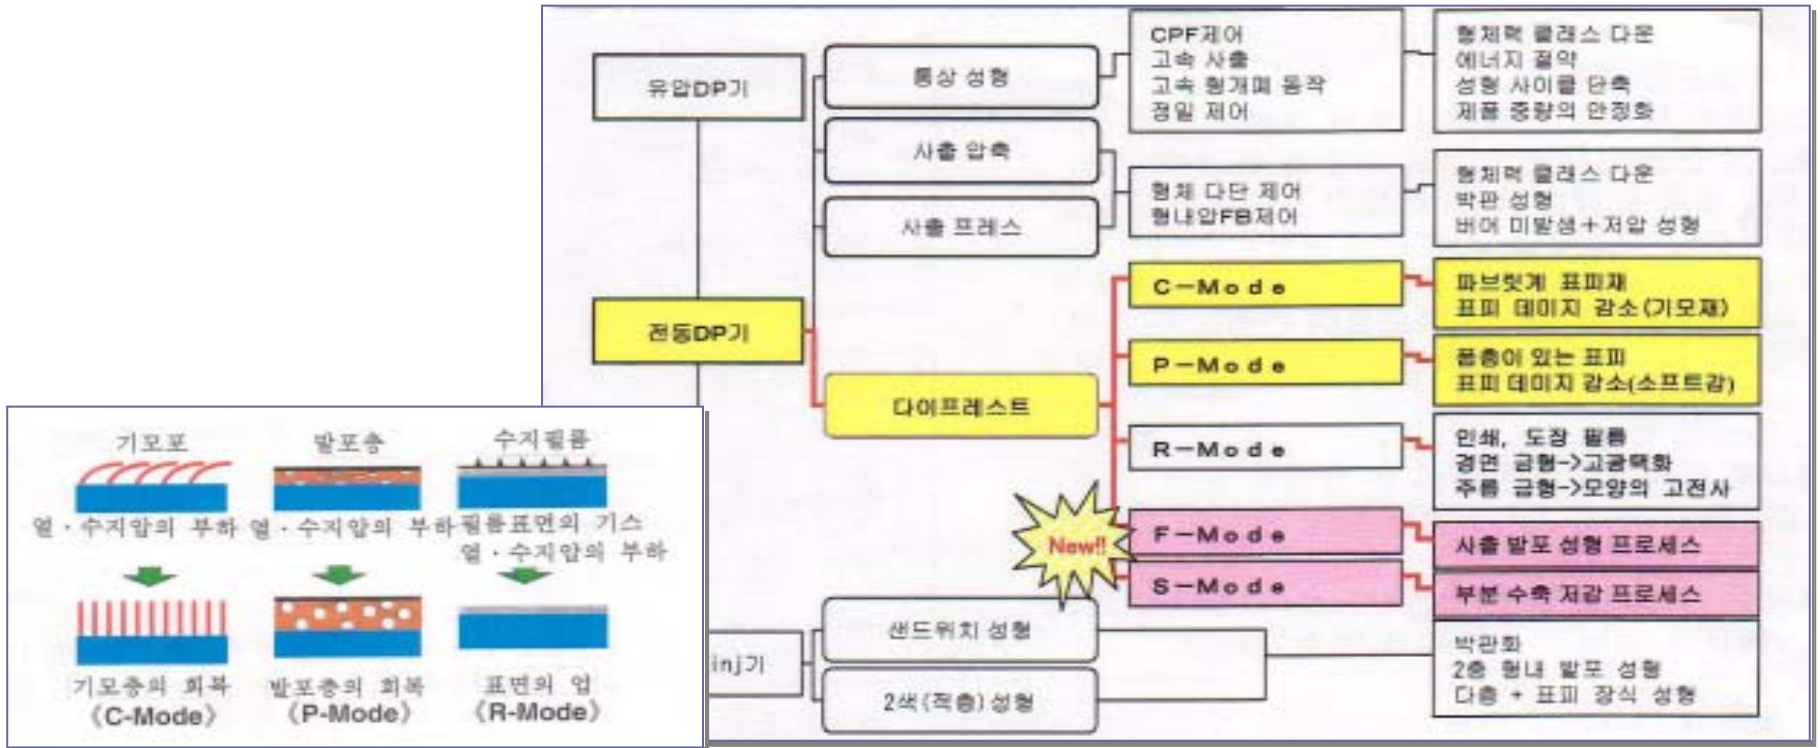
유압DP기

통상 성형

사출 압축

사출 프레스

CPF제어
고속 사출
고속 형개폐 동작
정밀 제어

형체력 클래스 다운
에너지 절약
성형 사이클 단축
제품 중량의 안정화

형체 다단 제어
형내압FB제어

형체력 클래스 다운
박판 성형
버어 미발생+저압 성형

전동DP기

다이프레스트

C-Mode
파브릿게 표피재
표피 데미지 감소(기모재)

P-Mode
폼층이 있는 표피
표피 데미지 감소(소프트감)

R-Mode
인쇄, 도장 필름
경면 금형->고광택화
주름 금형->모양의 고전사

New!!

F-Mode
사출 발포 성형 프로세스

S-Mode
부분 수축 저감 프로세스

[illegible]inj기

샌드위치 성형

2색(적층)성형

박판화
2층 형내 발포 성형
다층 + 표피 장식 성형

기모포
발포층
수지필름

열・수지압의 부하
열・수지압의 부하
필름표면의 기스
열・수지압의 부하

기모층의 회복
《C-Mode》
발포층의 회복
《P-Mode》
표면의 업
《R-Mode》